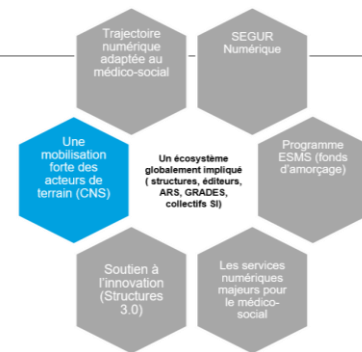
Trajectoire numérique adaptée au médico-social

SEGUR Numérique

Une mobilisation forte des acteurs de terrain (CNS)

Un écosystème globalement impliqué ( structures, éditeurs, ARS, GRADES, collectifs SI)

Programme ESMS (fonds d'amorçage)

Soutien à l'innovation (Structures 3.0)

Les services numériques majeurs pour le médico-social